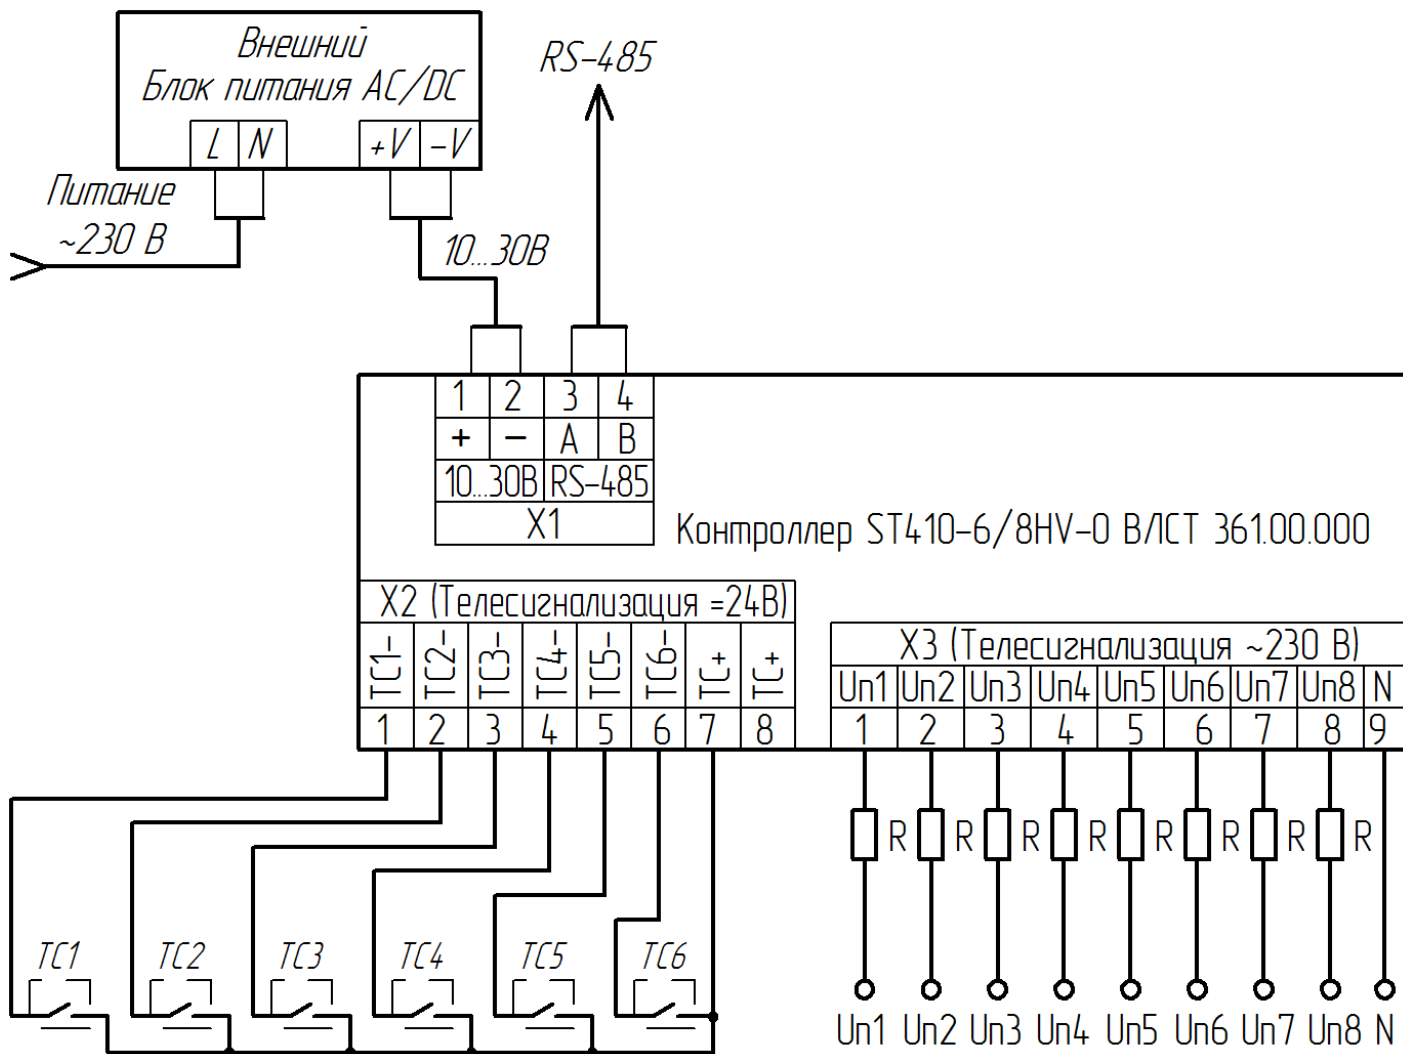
Внешний
Блок питания AC/DC
L N
+V −V

Питание
~230 В

10...30В

RS-485

| 1 | 2 | 3 | 4 |
|---|---|---|---|
| + | − | A | B |
| 10...30В | | RS-485 | |
| X1 | | | |

Контроллер ST410-6/8HV-0 ВЛСТ 361.00.000

X2 (Телесигнализация =24В)

| ТС1- | ТС2- | ТС3- | ТС4- | ТС5- | ТС6- | ТС+ | ТС+ |
|---|---|---|---|---|---|---|---|
| 1 | 2 | 3 | 4 | 5 | 6 | 7 | 8 |

X3 (Телесигнализация ~230 В)

| Un1 | Un2 | Un3 | Un4 | Un5 | Un6 | Un7 | Un8 | N |
|---|---|---|---|---|---|---|---|---|
| 1 | 2 | 3 | 4 | 5 | 6 | 7 | 8 | 9 |

R R R R R R R R

ТС1 ТС2 ТС3 ТС4 ТС5 ТС6

Un1 Un2 Un3 Un4 Un5 Un6 Un7 Un8 N